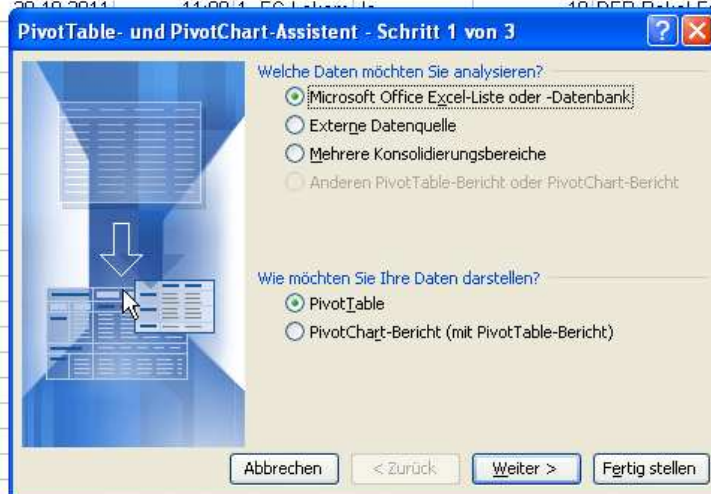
PivotTable- und PivotChart-Assistent - Schritt 1 von 3

Welche Daten möchten Sie analysieren?
Microsoft Office Excel-Liste oder -Datenbank
Externe Datenquelle
Mehrere Konsolidierungsbereiche
Anderen PivotTable-Bericht oder PivotChart-Bericht

Wie möchten Sie Ihre Daten darstellen?
PivotTable
PivotChart-Bericht (mit PivotTable-Bericht)

Abbrechen
< Zurück
Weiter >
Fertig stellen